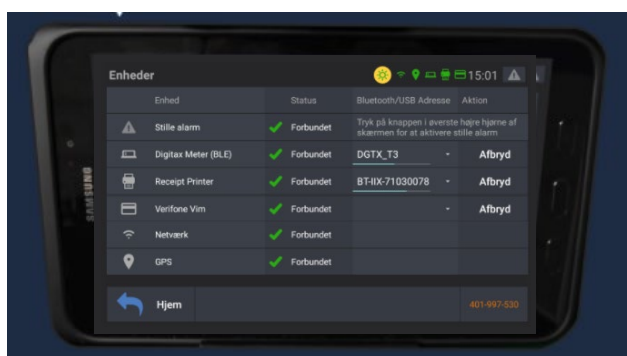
SAMSUNG

Enheder

15:01

| | Enhed | Status | Bluetooth/USB Adresse | Aktion |
|---|---|---|---|---|
| | Stille alarm | Forbundet | Tryk på knappen i øverste højre hjørne af skærmen for at aktivere stille alarm | |
| | Digitax Meter (BLE) | Forbundet | DGTX_T3 | Afbryd |
| | Receipt Printer | Forbundet | BT-IIX-71030078 | Afbryd |
| | Verifone Vim | Forbundet | | Afbryd |
| | Netværk | Forbundet | | |
| | GPS | Forbundet | | |

Hjem

401-997-530